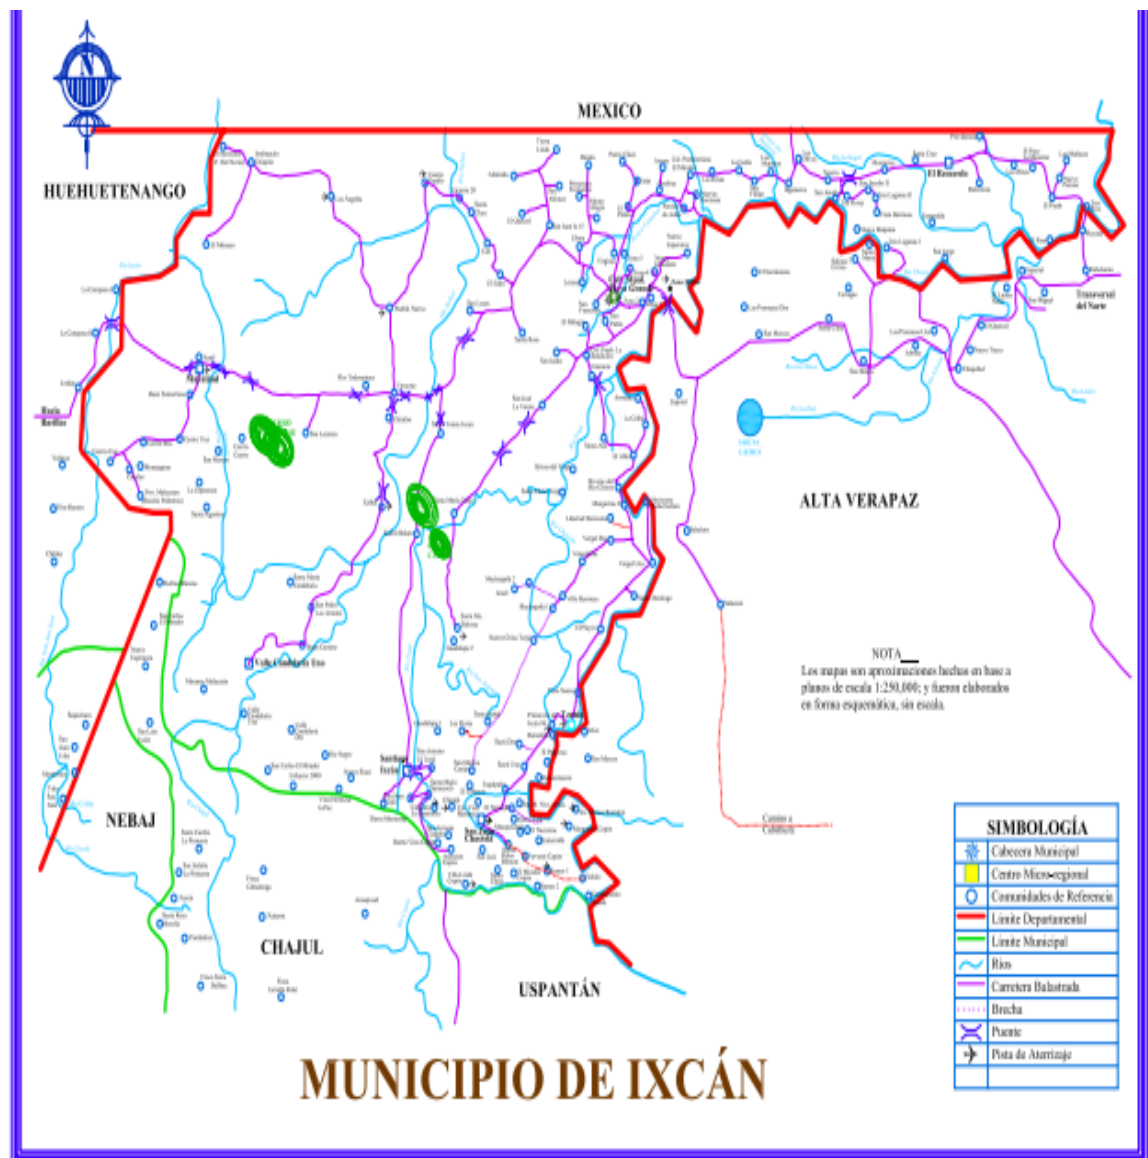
N

MEXICO

HUEHUETENANGO

ALTA VERAPAZ

Transversal del Norte

Hacia Barillas

Playa Grande

Valle Candelaria Uno

Santiago Ixcán

San Juan Chactelá

NOTA

Los mapas son aproximaciones hechas en base a planos de escala 1:250,000; y fueron elaborados en forma esquemática, sin escala.

Camino a Cobán

Laguna Lachuá

NEBAJ

CHAJUL

USPANTÁN

SIMBOLOGÍA

| |
|---|
| Cabecera Municipal |
| Centro Micro-regional |
| Comunidades de Referencia |
| Límite Departamental |
| Límite Municipal |
| Ríos |
| Carretera Balastrada |
| Brecha |
| Puente |
| Pista de Aterrizaje |

MUNICIPIO DE IXCÁN